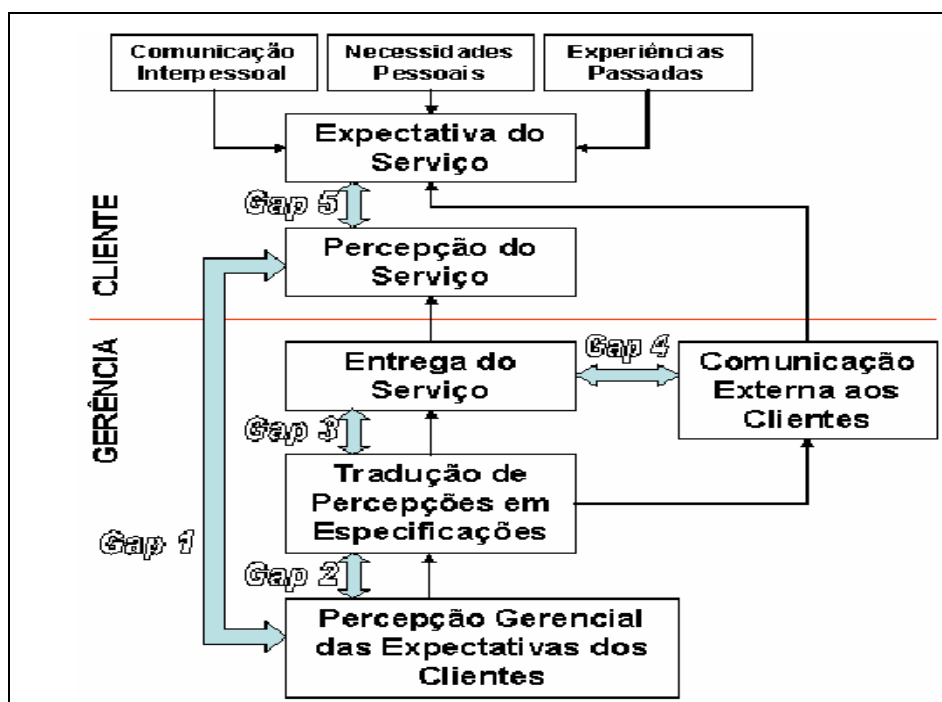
Comunicação Interpessoal

Necessidades Pessoais

Experiências Passadas

Expectativa do Serviço

CLIENTE

Gap 5

Percepção do Serviço

GERÊNCIA

Entrega do Serviço

Gap 4

Comunicação Externa aos Clientes

Gap 3

Tradução de Percepções em Especificações

Gap 1

Gap 2

Percepção Gerencial das Expectativas dos Clientes